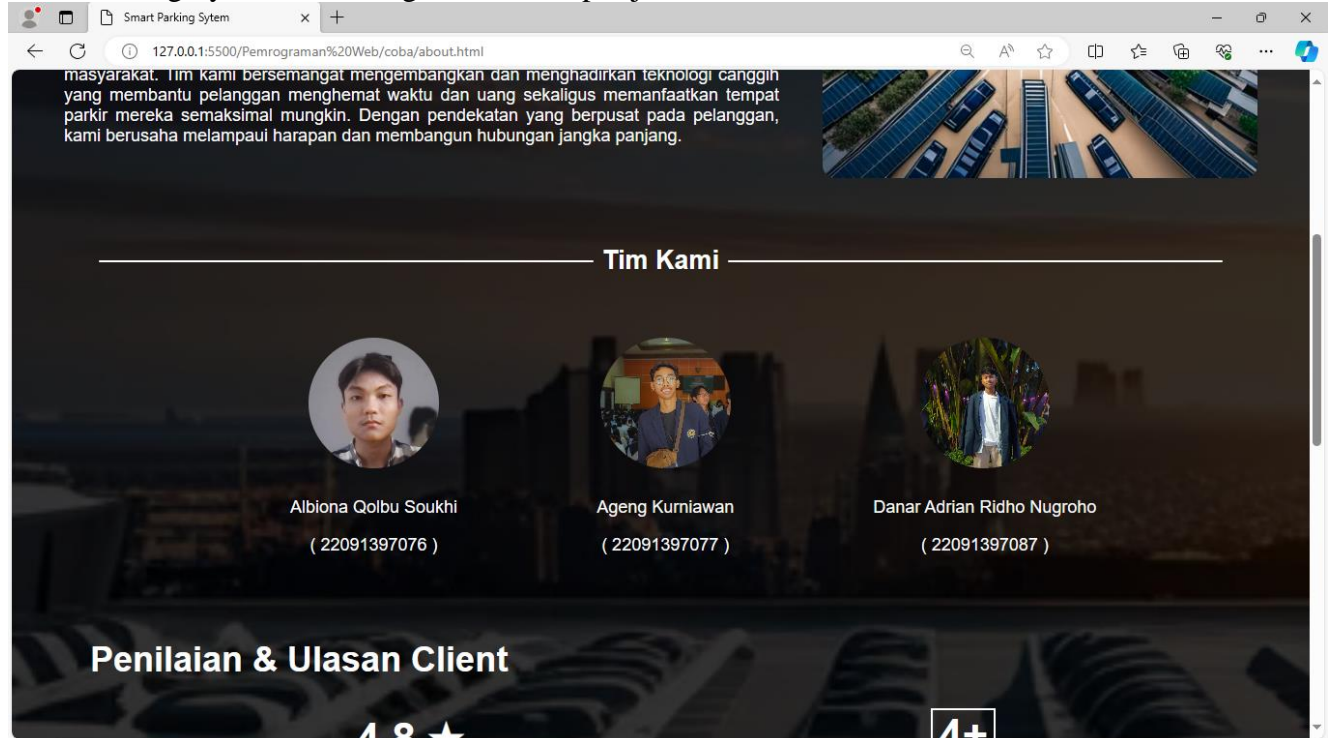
Smart Parking Sytem

127.0.0.1:5500/Pemrograman%20Web/coba/about.html

masyarakat. Tim kami bersemangat mengembangkan dan menghadirkan teknologi canggih yang membantu pelanggan menghemat waktu dan uang sekaligus memanfaatkan tempat parkir mereka semaksimal mungkin. Dengan pendekatan yang berpusat pada pelanggan, kami berusaha melampaui harapan dan membangun hubungan jangka panjang.

Tim Kami

Albiona Qolbu Soukhi
( 22091397076 )

Ageng Kurniawan
( 22091397077 )

Danar Adrian Ridho Nugroho
( 22091397087 )

Penilaian & Ulasan Client

4.8 ★

4+